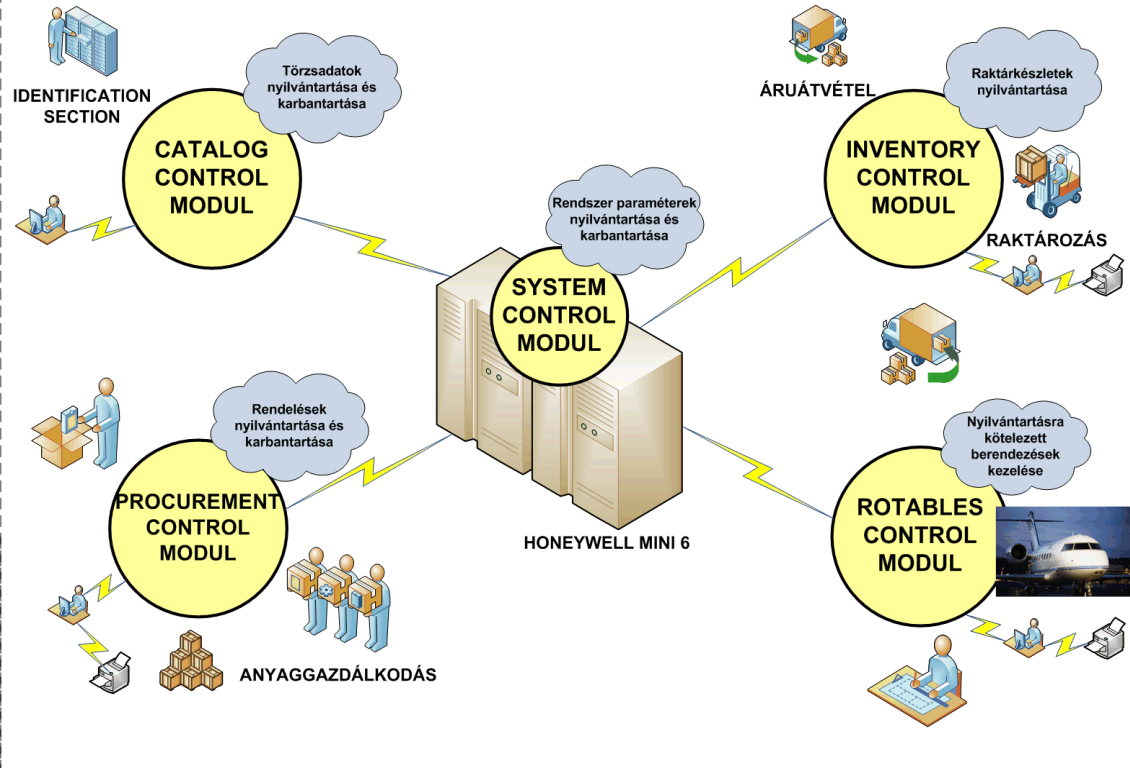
IDENTIFICATION SECTION

Törzsadatok nyilvántartása és karbantartása

CATALOG CONTROL MODUL

ÁRUÁTVÉTEL

Raktárkészletek nyilvántartása

INVENTORY CONTROL MODUL

RAKTÁROZÁS

Rendszer paraméterek nyilvántartása és karbantartása

SYSTEM CONTROL MODUL

Rendelések nyilvántartása és karbantartása

PROCUREMENT CONTROL MODUL

HONEYWELL MINI 6

Nyilvántartásra kötelezett berendezések kezelése

ROTABLES CONTROL MODUL

ANYAGGAZDÁLKODÁS